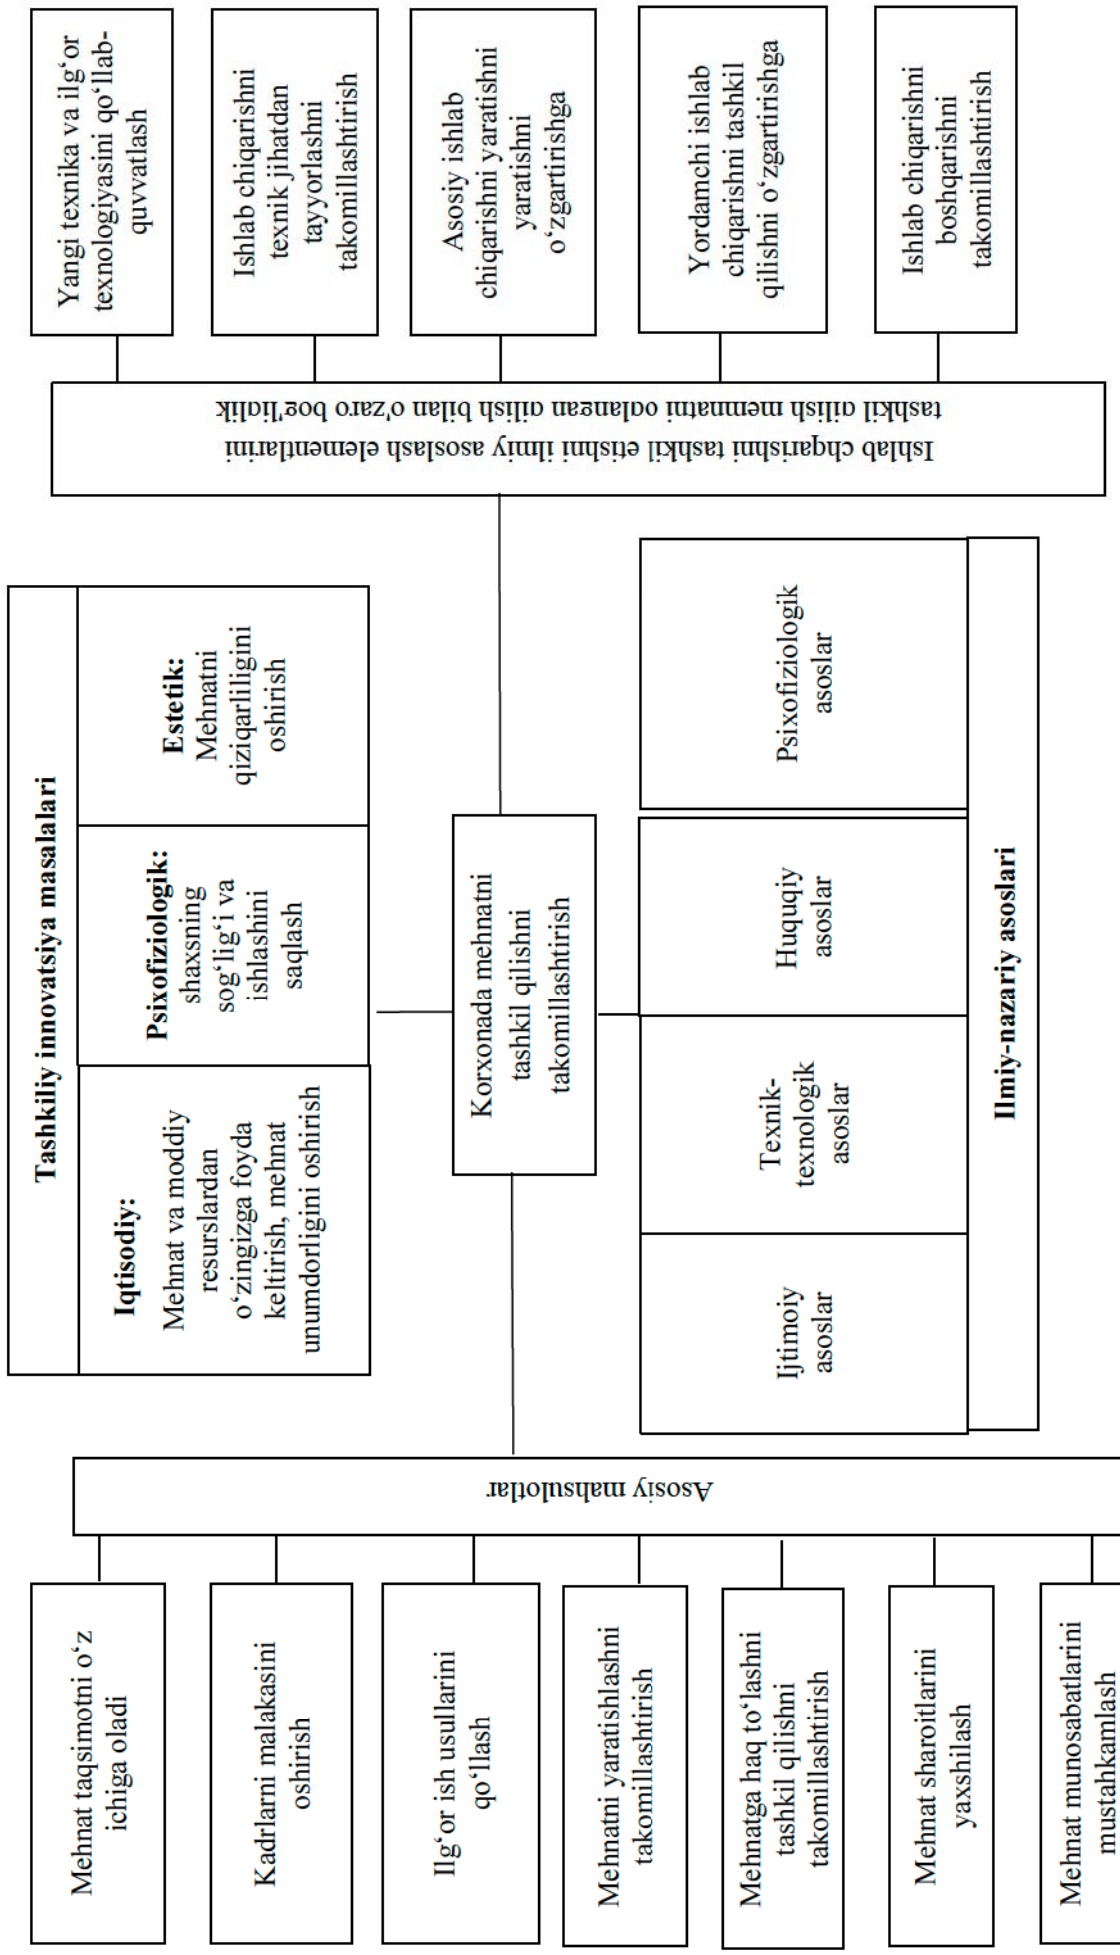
Yangi texnika va ilg‘or texnologiyasini qo‘llab-quvvatlash

Ishlab chiqarishni texnik jihatdan tayyorlashni takomillashtirish

Asosiy ishlab chiqarishni yaratishni yaratishni o‘zgartirishga

Yordamchi ishlab chiqarishni tashkil qilishni o‘zgartirishga

Ishlab chiqarishni boshqarishni takomillashtirish

Ishlab chqarishni tashkil etishni ilmiy asoslash elementarini tashkil qilish mehnatni oqlanean qilish bilan o'zaro bog'liqlik

Tashkiliy innovatsiya masalalari

Iqtisodiy: Mehnat va moddiy resurslardan o‘zingizga foyda keltirish, mehnat unumdorligini oshirish

Psixofiziologik: shaxsning sog‘lig‘i va ishlashini saqlash

Estetik: Mehnatni qiziqarliligini oshirish

Korxonada mehnatni tashkil qilishni takomillashtirish

Ijtimoiy asoslar

Texnik-texnologik asoslar

Huquqiy asoslar

Psixofiziologik asoslar

Ilmiy-nazariy asoslari

Asosiy mahsulotlar

Mehnat taqsimotni o‘z ichiga oladi

Kadrlarni malakasini oshirish

Ilg‘or ish usullarini qo‘llash

Mehnatni yaratishlashni takomillashtirish

Mehnatga haq to‘lashni tashkil qilishni takomillashtirish

Mehnat sharoitlarini yaxshilash

Mehnat munosabatlarini mustahkamlash